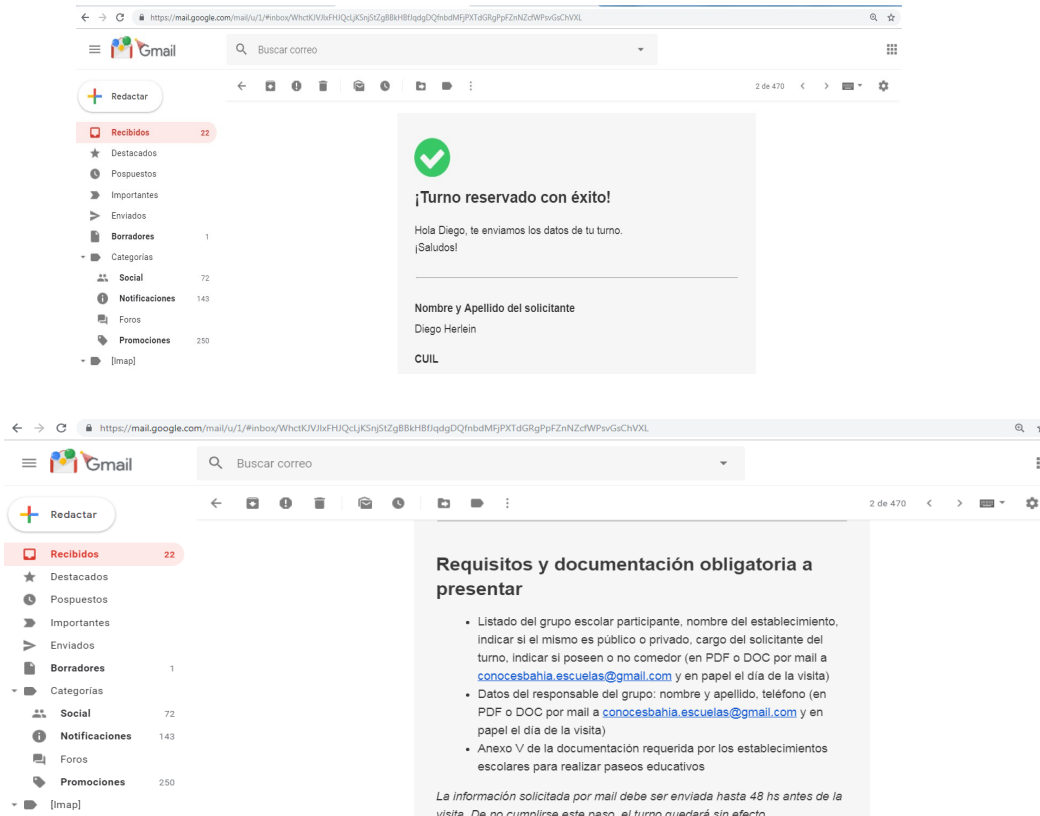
https://mail.google.com/mail/u/1/#inbox/WhctKJVJlxFHJQcLjKSnjStZgBBkHBfJqdgDQfnbdMFjPXTdGRgPpFZnNZcfWPsvGsChVXL

Gmail

Buscar correo

Redactar

Recibidos 22
Destacados
Pospuestos
Importantes
Enviados
Borradores 1
Categorías
Social 72
Notificaciones 143
Foros
Promociones 250
[Imap]

2 de 470

¡Turno reservado con éxito!

Hola Diego, te enviamos los datos de tu turno.
¡Saludos!

Nombre y Apellido del solicitante
Diego Herlein

CUIL

https://mail.google.com/mail/u/1/#inbox/WhctKJVJlxFHJQcLjKSnjStZgBBkHBfJqdgDQfnbdMFjPXTdGRgPpFZnNZcfWPsvGsChVXL

Gmail

Buscar correo

Redactar

Recibidos 22
Destacados
Pospuestos
Importantes
Enviados
Borradores 1
Categorías
Social 72
Notificaciones 143
Foros
Promociones 250
[Imap]

2 de 470

Requisitos y documentación obligatoria a presentar

- Listado del grupo escolar participante, nombre del establecimiento, indicar si el mismo es público o privado, cargo del solicitante del turno, indicar si poseen o no comedor (en PDF o DOC por mail a conocesbahia.escuelas@gmail.com y en papel el día de la visita)
- Datos del responsable del grupo: nombre y apellido, teléfono (en PDF o DOC por mail a conocesbahia.escuelas@gmail.com y en papel el día de la visita)
- Anexo V de la documentación requerida por los establecimientos escolares para realizar paseos educativos

La información solicitada por mail debe ser enviada hasta 48 hs antes de la visita. De no cumplirse este paso, el turno quedará sin efecto.